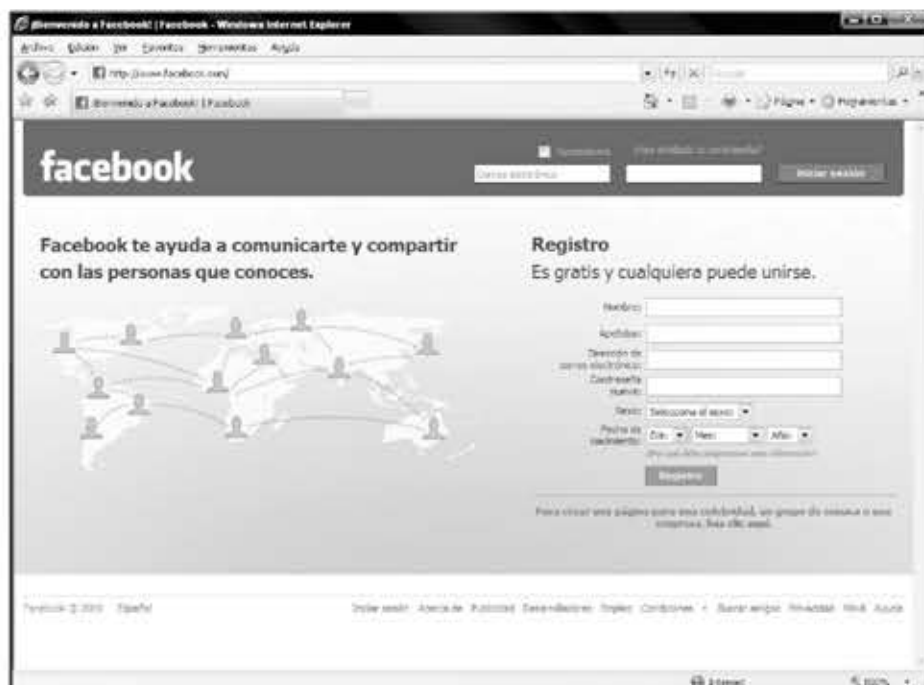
¡Bienvenido a Facebook! | Facebook - Windows Internet Explorer

Archivo Edición Ver Favoritos Herramientas Ayuda

http://www.facebook.com/

¡Bienvenido a Facebook! | Facebook

Página • Herramientas •

facebook

Recordarme ¿Has olvidado tu contraseña?

Correo electrónico

Iniciar sesión

Facebook te ayuda a comunicarte y compartir con las personas que conoces.

Registro

Es gratis y cualquiera puede unirse.

Nombre:

Apellidos:

Dirección de correo electrónico:

Contraseña nueva:

Sexo: Selecciona el sexo:

Fecha de nacimiento: Día: Mes: Año:

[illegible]

Registro

Para crear una página para una celebridad, un grupo de música o una empresa, haz clic aquí.

Facebook © 2010 · Español

Iniciar sesión · Acerca de · Publicidad · Desarrolladores · Empleo · Condiciones · Buscar amigos · Privacidad · Móvil · Ayuda

Internet

100%